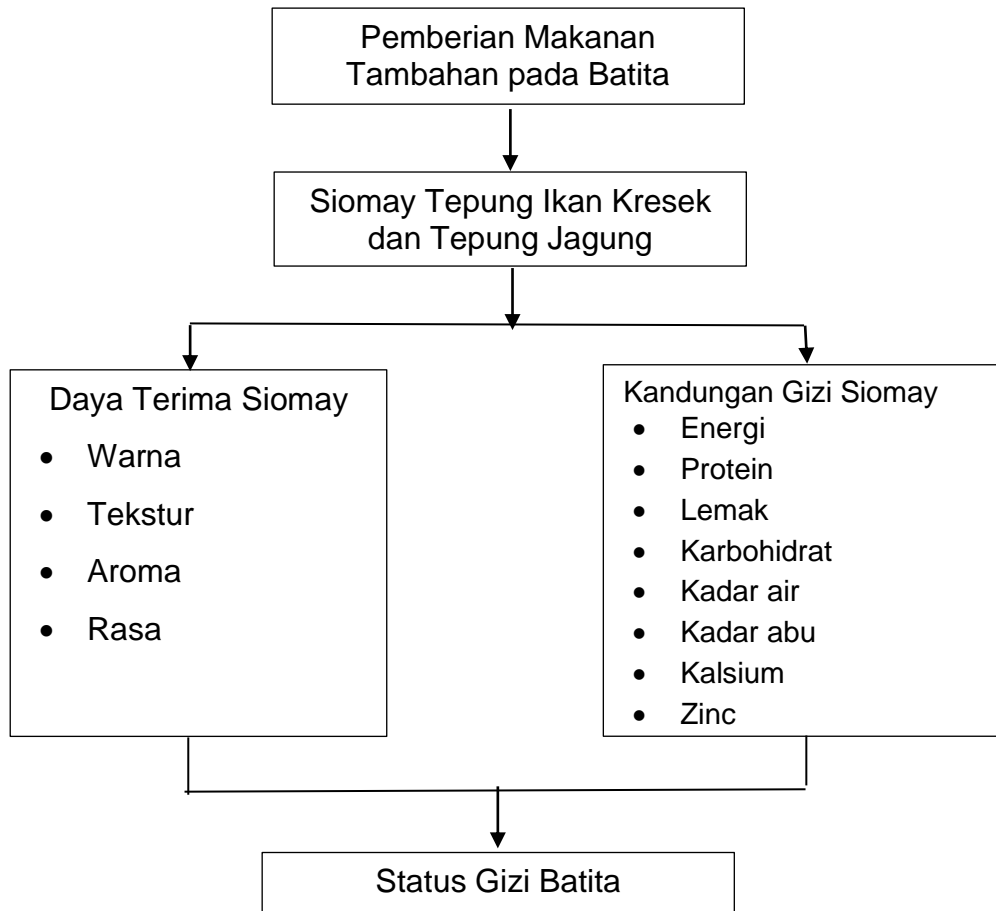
Pemberian Makanan Tambahan pada Batita

Siomay Tepung Ikan Kresek dan Tepung Jagung

Daya Terima Siomay
- Warna
- Tekstur
- Aroma
- Rasa

Kandungan Gizi Siomay
- Energi
- Protein
- Lemak
- Karbohidrat
- Kadar air
- Kadar abu
- Kalsium
- Zinc

Status Gizi Batita